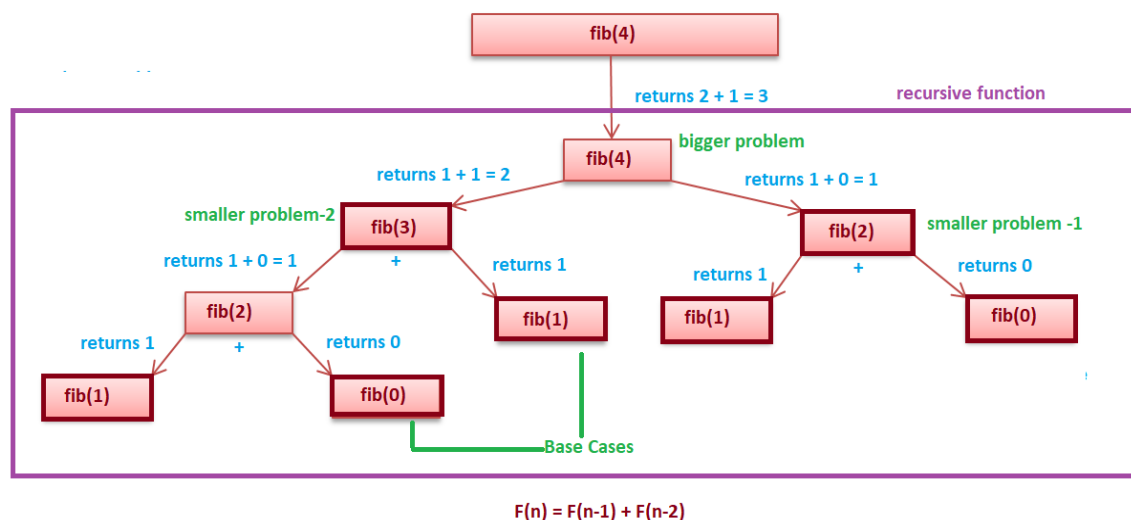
fib(4)

returns 2 + 1 = 3

recursive function

fib(4)

bigger problem

returns 1 + 1 = 2

returns 1 + 0 = 1

smaller problem-2

fib(3)

fib(2)

smaller problem -1

returns 1 + 0 = 1

+

returns 1

returns 1

+

returns 0

fib(2)

fib(1)

fib(1)

fib(0)

returns 1

+

returns 0

fib(1)

fib(0)

Base Cases

F(n) = F(n-1) + F(n-2)